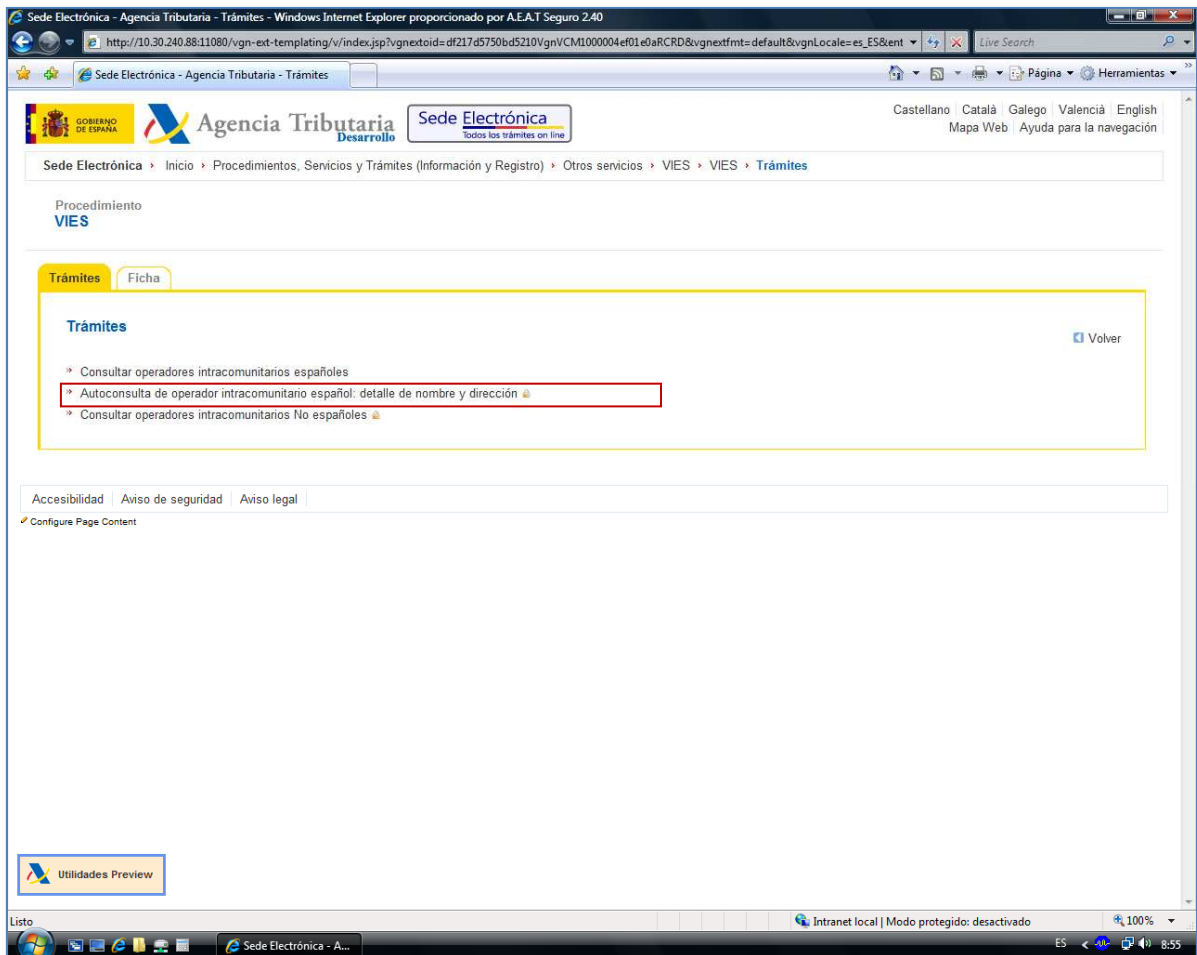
Sede Electrónica - Agencia Tributaria - Trámites - Windows Internet Explorer proporcionado por A.E.A.T Seguro 2.40

http://10.30.240.88:11080/vgn-ext-templating/v/index.jsp?vgnextoid=df217d5750bd5210VgnVCM1000004ef01e0aRCRD&vgnextfmt=default&vgnLocale=es_ES&ent

Live Search

Sede Electrónica - Agencia Tributaria - Trámites

Página ▾ Herramientas ▾

GOBIERNO DE ESPAÑA

Agencia Tributaria Desarrollo

Sede Electrónica
Todos los trámites on line

Castellano | Català | Galego | Valencià | English
Mapa Web | Ayuda para la navegación

Sede Electrónica › Inicio › Procedimientos, Servicios y Trámites (Información y Registro) › Otros servicios › VIES › VIES › Trámites

Procedimiento
VIES

Trámites | Ficha

Trámites

Volver

» Consultar operadores intracomunitarios españoles
» Autoconsulta de operador intracomunitario español: detalle de nombre y dirección
» Consultar operadores intracomunitarios No españoles

Accesibilidad | Aviso de seguridad | Aviso legal

Configure Page Content

Utilidades Preview

Listo

Intranet local | Modo protegido: desactivado

100%

Sede Electrónica - A...

ES 8:55